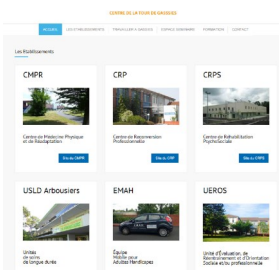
CENTRE DE LA TOUR DE GASSIES

ACCUEIL | LES ETABLISSEMENTS | TRAVAILLER À GASSIES | ESPACE SEMINAIRE | FORMATION | CONTACT

Les Etablissements

CMPR

Centre de Médecine Physique et de Réadaptation

Site du CMPR

CRP

Centre de Reconversion Professionnelle

Site du CRP

CRPS

Centre de Réhabilitation Psychosociale

Site du CRPS

USLD Arbousiers

Unité de soins de longue durée

EMAH

Equipe Mobile pour Adultes Handicapés

UEROS

Unité d'Evaluation, de Réentraînement et d'Orientation Sociale et/ou professionnelle